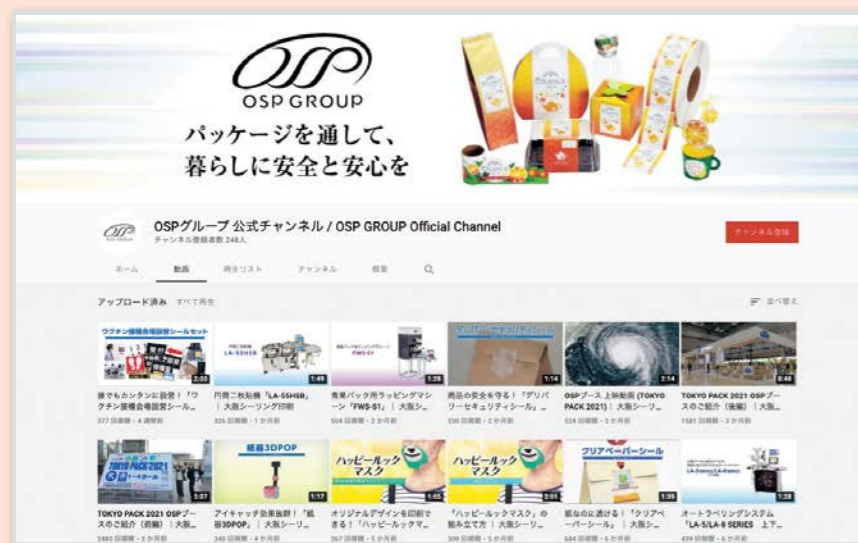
OSP GROUP

パッケージを通して、
暮らしに安全と安心を

OSPグループ 公式チャンネル / OSP GROUP Official Channel
チャンネル登録者数 248人

チャンネル登録

ホーム　動画　再生リスト　チャンネル　概要

アップロード済み　すべて再生　並べ替え

ワクチン接種会場設営シールセット
3:30
誰でもカンタンに設営！「ワクチン接種会場設営シール…
377 回視聴・4 週間前

LA-55HSB
1:49
円筒二枚貼機「LA-55HSB」｜大阪シーリング印刷
326 回視聴・1 か月前

FWS-51
1:39
青果パック用ラッピングマシーン「FWS-51」｜大阪シ…
504 回視聴・2 か月前

デリバリーセキュリティシール
1:14
商品の安全を守る！「デリバリーセキュリティシール」…
330 回視聴・2 か月前

2:14
OSPブース 上映動画 (TOKYO PACK 2021)｜大阪シーリ…
524 回視聴・3 か月前

0:48
TOKYO PACK 2021 OSPブースのご紹介（後編）｜大阪…
1581 回視聴・3 か月前

TOKYO PACK 2021
3:07
TOKYO PACK 2021 OSPブースのご紹介（前編）｜大阪…
2480 回視聴・3 か月前

紙器3DPOP
1:17
アイキャッチ効果抜群！「紙器3DPOP」｜大阪シーリ…
340 回視聴・4 か月前

ハッピールックマスク
1:05
オリジナルデザインを印刷できる！「ハッピールックマ…
367 回視聴・5 か月前

ハッピールックマスク
2:01
「ハッピールックマスク」の組み立て方｜大阪シーリ…
309 回視聴・5 か月前

クリアペーパーシール
1:39
紙なのに透ける！「クリアペーパーシール」｜大阪シ…
584 回視聴・6 か月前

1:28
オートラベリングシステム「LA-5/LA-8 SERIES」上下…
439 回視聴・6 か月前